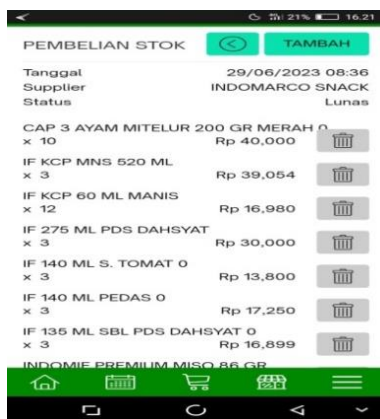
21% 16.21

PEMBELIAN STOK TAMBAH

Tanggal 29/06/2023 08:36
Supplier INDOMARCO SNACK
Status Lunas

CAP 3 AYAM MITELUR 200 GR MERAH 0
x 10 Rp 40,000

IF KCP MNS 520 ML
x 3 Rp 39,054

IF KCP 60 ML MANIS
x 12 Rp 16,980

IF 275 ML PDS DAHSYAT
x 3 Rp 30,000

IF 140 ML S. TOMAT 0
x 3 Rp 13,800

IF 140 ML PEDAS 0
x 3 Rp 17,250

IF 135 ML SBL PDS DAHSYAT 0
x 3 Rp 16,899

INDOMIE PREMIUM MISO 86 GR